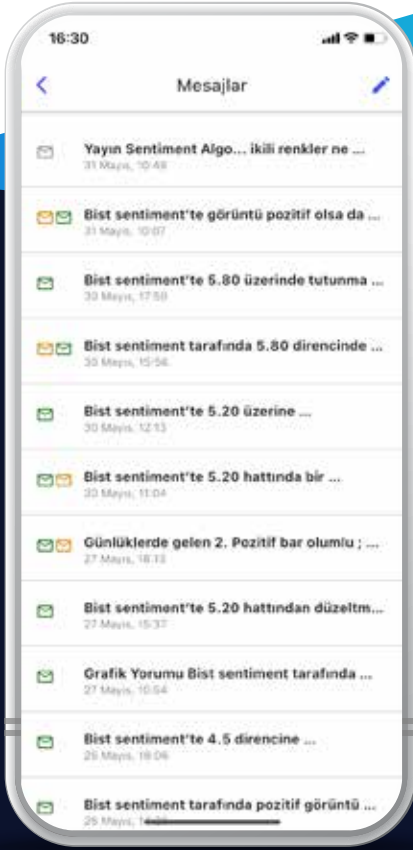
16:30

Mesajlar

Yayın Sentiment Algo... ikili renkler ne ...
31 Mayıs, 10:49

Bist sentiment'te görüntü pozitif olsa da ...
31 Mayıs, 10:07

Bist sentiment'te 5.80 üzerinde tutunma ...
30 Mayıs, 17:59

Bist sentiment tarafında 5.80 direncinde ...
30 Mayıs, 15:56

Bist sentiment'te 5.20 üzerine ...
30 Mayıs, 12:13

Bist sentiment'te 5.20 hattında bir ...
30 Mayıs, 11:04

Günlüklerde gelen 2. Pozitif bar olumlu ; ...
27 Mayıs, 18:13

Bist sentiment'te 5.20 hattından düzeltm...
27 Mayıs, 15:37

Grafik Yorumu Bist sentiment tarafında ...
27 Mayıs, 10:54

Bist sentiment'te 4.5 direncine ...
26 Mayıs, 18:06

Bist sentiment tarafında pozitif görüntü ...
26 Mayıs, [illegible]